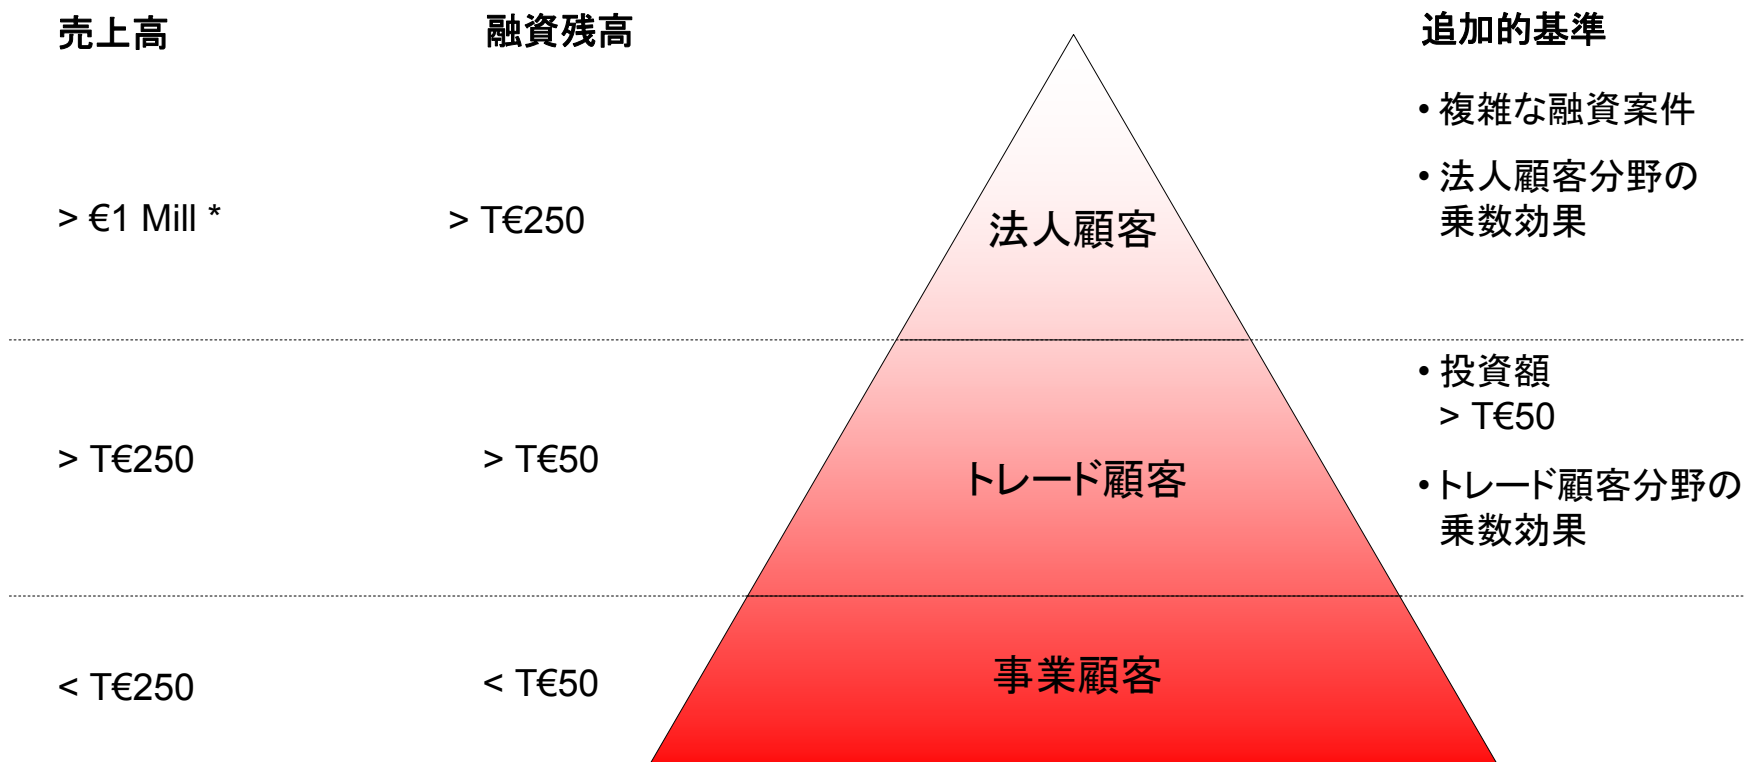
売上高

融資残高

追加的基準

• 複雑な融資案件

• 法人顧客分野の乗数効果

> €1 Mill *

> T€250

法人顧客

• 投資額 > T€50

> T€250

> T€50

トレード顧客

• トレード顧客分野の乗数効果

< T€250

< T€50

事業顧客